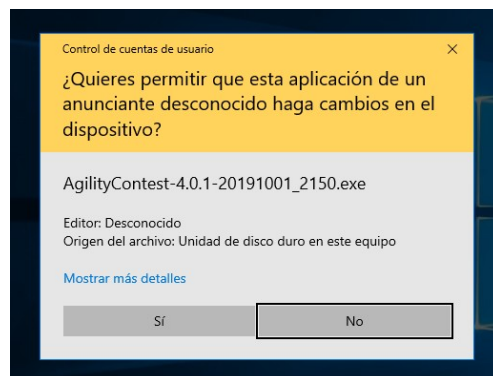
Control de cuentas de usuario
×

¿Quieres permitir que esta aplicación de un anunciante desconocido haga cambios en el dispositivo?

AgilityContest-4.0.1-20191001_2150.exe

Editor: Desconocido
Origen del archivo: Unidad de disco duro en este equipo

Mostrar más detalles

Sí

No